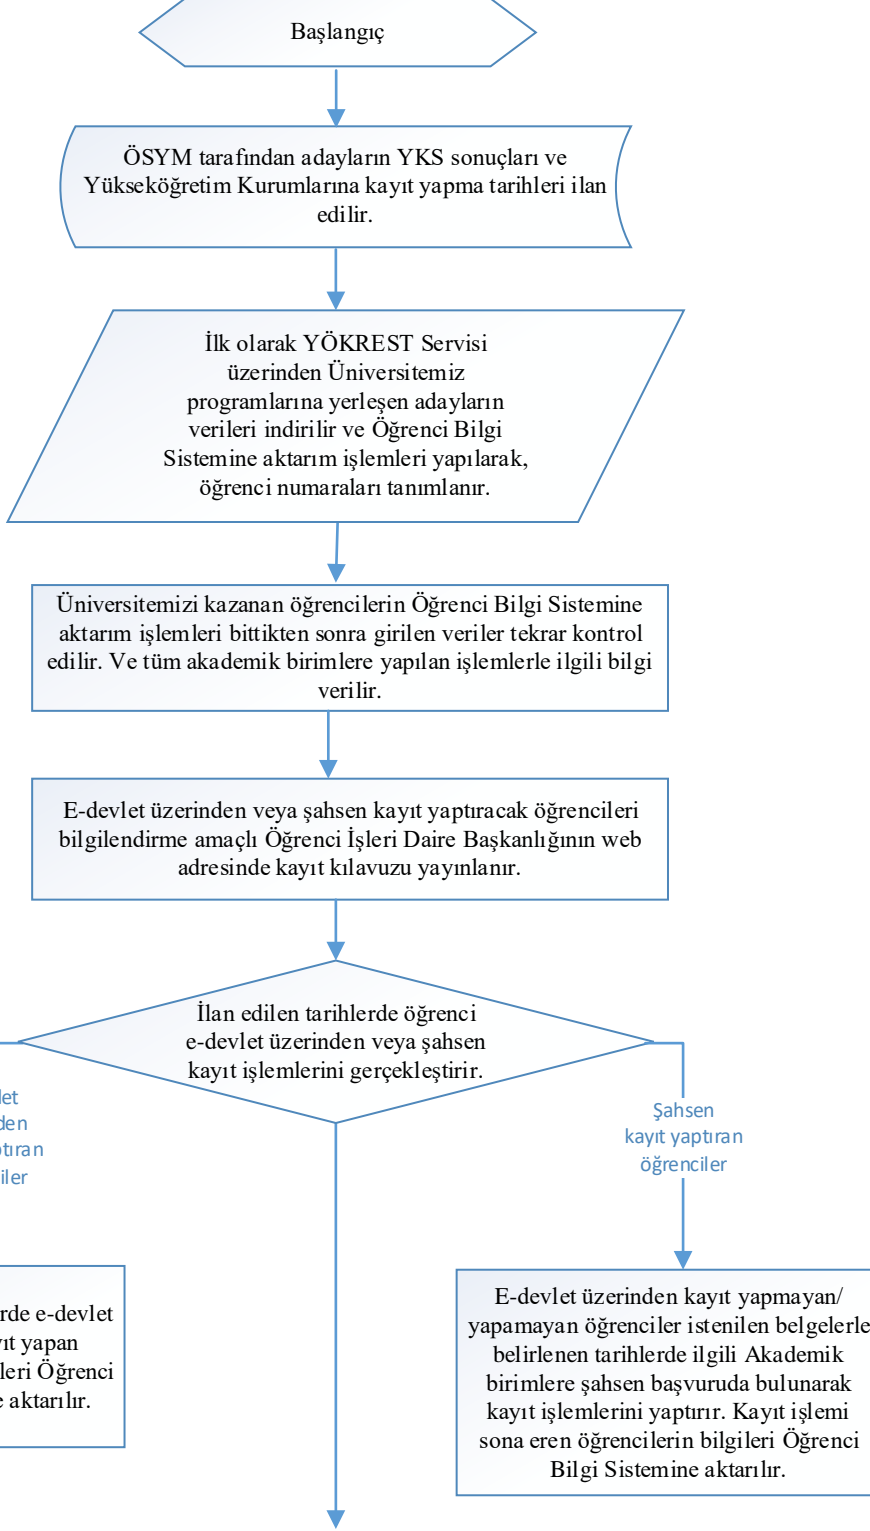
Başlangıç

ÖSYM tarafından adayların YKS sonuçları ve Yükseköğretim Kurumlarına kayıt yapma tarihleri ilan edilir.

İlk olarak YÖKREST Servisi üzerinden Üniversitemiz programlarına yerleşen adayların verileri indirilir ve Öğrenci Bilgi Sistemine aktarım işlemleri yapılarak, öğrenci numaraları tanımlanır.

Üniversitemizi kazanan öğrencilerin Öğrenci Bilgi Sistemine aktarım işlemleri bittikten sonra girilen veriler tekrar kontrol edilir. Ve tüm akademik birimlere yapılan işlemlerle ilgili bilgi verilir.

E-devlet üzerinden veya şahsen kayıt yaptıracak öğrencileri bilgilendirme amaçlı Öğrenci İşleri Daire Başkanlığının web adresinde kayıt kılavuzu yayınlanır.

İlan edilen tarihlerde öğrenci e-devlet üzerinden veya şahsen kayıt işlemlerini gerçekleştirir.

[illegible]let
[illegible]den
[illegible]tıran
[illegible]iler

Şahsen kayıt yaptıran öğrenciler

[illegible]rde e-devlet
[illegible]ıt yapan
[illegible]leri Öğrenci
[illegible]e aktarılır.

E-devlet üzerinden kayıt yapmayan/ yapamayan öğrenciler istenilen belgelerle belirlenen tarihlerde ilgili Akademik birimlere şahsen başvuruda bulunarak kayıt işlemlerini yaptırır. Kayıt işlemi sona eren öğrencilerin bilgileri Öğrenci Bilgi Sistemine aktarılır.